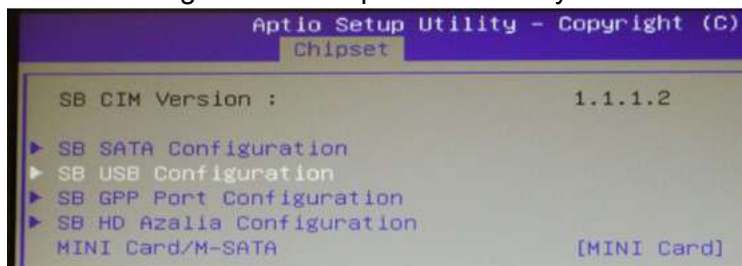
Aptio Setup Utility – Copyright (C)
Chipset

SB CIM Version : 1.1.1.2

▶ SB SATA Configuration
▶ SB USB Configuration
▶ SB GPP Port Configuration
▶ SB HD Azalia Configuration
MINI Card/M-SATA [MINI Card]